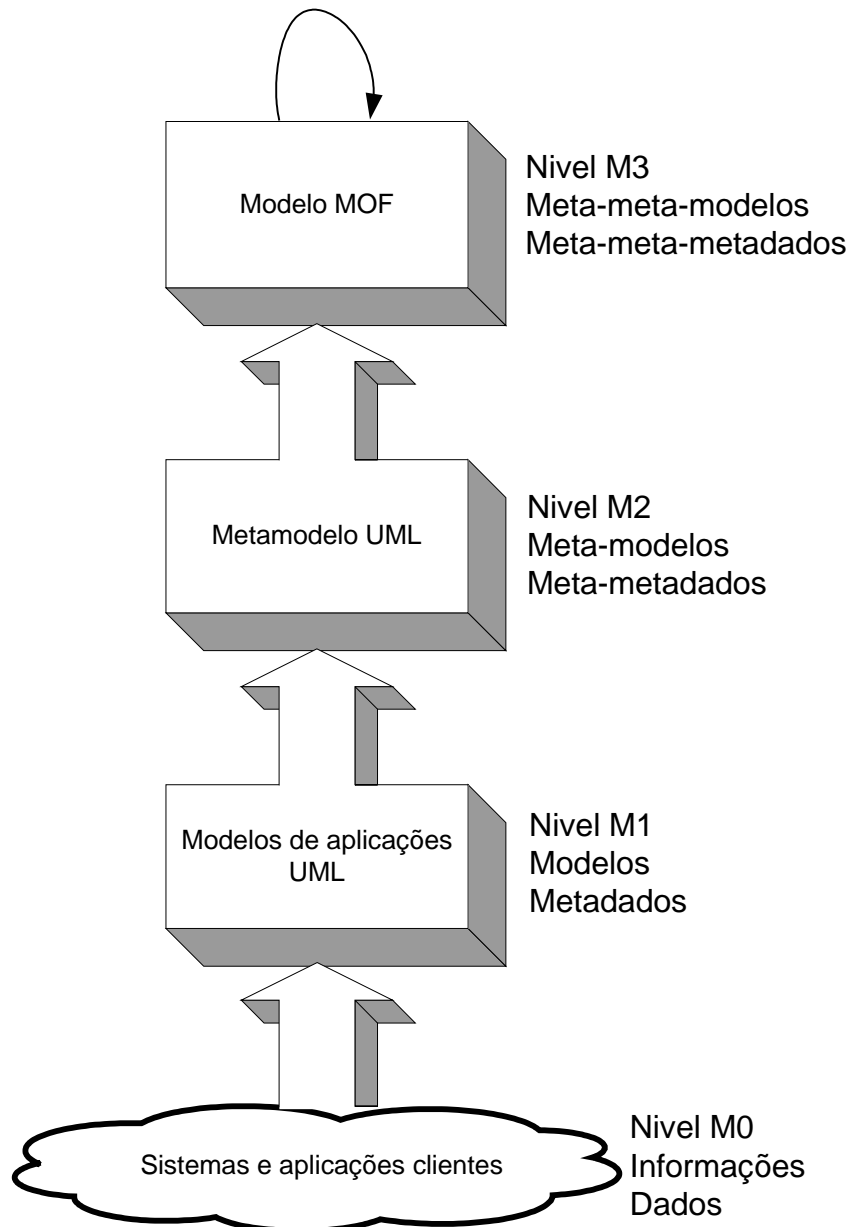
Modelo MOF

Nivel M3
Meta-meta-modelos
Meta-meta-metadados

Metamodelo UML

Nivel M2
Meta-modelos
Meta-metadados

Modelos de aplicações UML

Nivel M1
Modelos
Metadados

Sistemas e aplicações clientes

Nivel M0
Informações
Dados